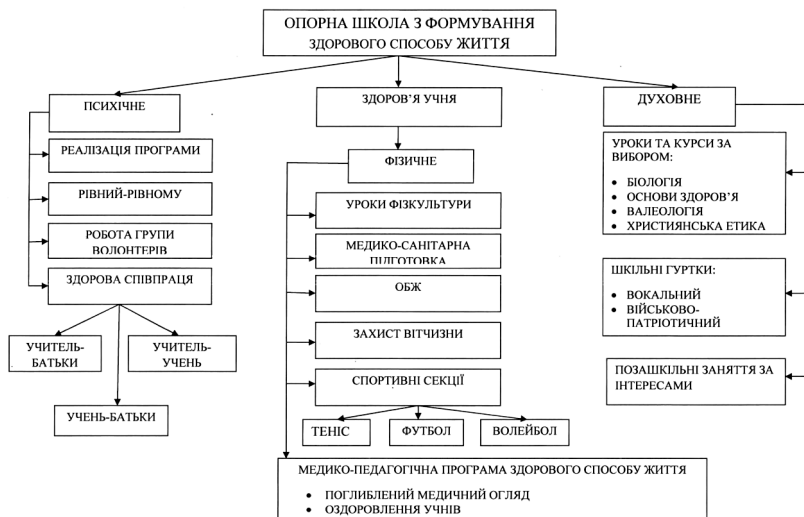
ОПОРНА ШКОЛА З ФОРМУВАННЯ ЗДОРОВОГО СПОСОБУ ЖИТТЯ

ПСИХІЧНЕ

РЕАЛІЗАЦІЯ ПРОГРАМИ

РІВНИЙ-РІВНОМУ

РОБОТА ГРУПИ ВОЛОНТЕРІВ

ЗДОРОВА СПІВПРАЦЯ

УЧИТЕЛЬ-БАТЬКИ

УЧИТЕЛЬ-УЧЕНЬ

УЧЕНЬ-БАТЬКИ

ЗДОРОВ'Я УЧНЯ

ФІЗИЧНЕ

УРОКИ ФІЗКУЛЬТУРИ

МЕДИКО-САНІТАРНА ПІДГОТОВКА

ОБЖ

ЗАХИСТ ВІТЧИЗНИ

СПОРТИВНІ СЕКЦІЇ

ТЕНІС

ФУТБОЛ

ВОЛЕЙБОЛ

ДУХОВНЕ

УРОКИ ТА КУРСИ ЗА ВИБОРОМ:
• БІОЛОГІЯ
• ОСНОВИ ЗДОРОВ'Я
• ВАЛЕОЛОГІЯ
• ХРИСТИЯНСЬКА ЕТИКА

ШКІЛЬНІ ГУРТКИ:
• ВОКАЛЬНИЙ
• ВІЙСЬКОВО-ПАТРІОТИЧНИЙ

ПОЗАШКІЛЬНІ ЗАНЯТТЯ ЗА ІНТЕРЕСАМИ

МЕДИКО-ПЕДАГОГІЧНА ПРОГРАМА ЗДОРОВОГО СПОСОБУ ЖИТТЯ
• ПОГЛИБЛЕНИЙ МЕДИЧНИЙ ОГЛЯД
• ОЗДОРОВЛЕННЯ УЧНІВ